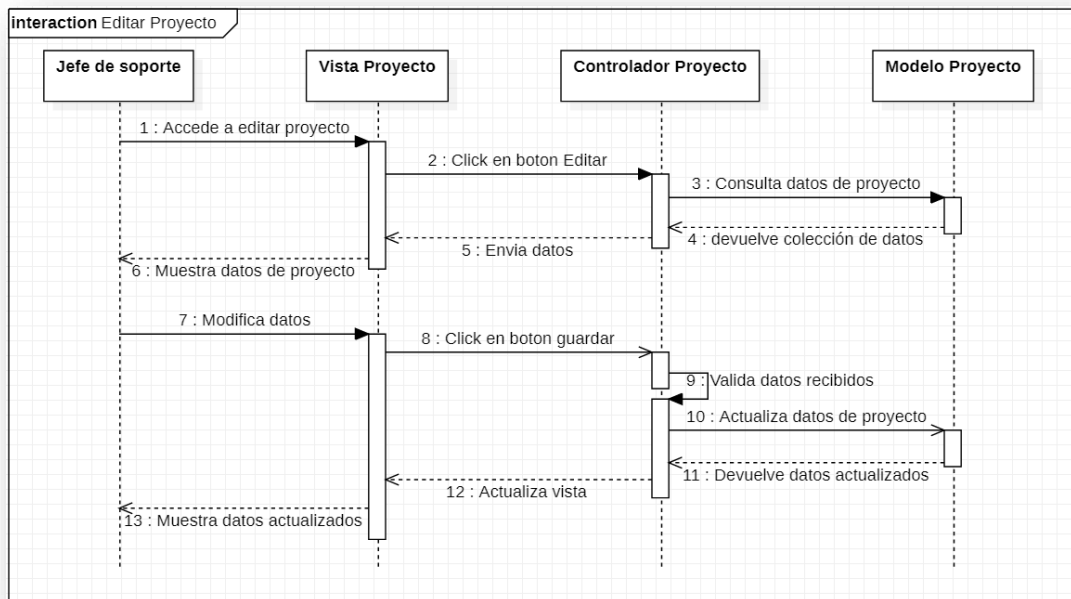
interaction Editar Proyecto

Jefe de soporte

Vista Proyecto

Controlador Proyecto

Modelo Proyecto

1 : Accede a editar proyecto

2 : Click en boton Editar

3 : Consulta datos de proyecto

4 : devuelve colección de datos

5 : Envia datos

6 : Muestra datos de proyecto

7 : Modifica datos

8 : Click en boton guardar

9 : Valida datos recibidos

10 : Actualiza datos de proyecto

11 : Devuelve datos actualizados

12 : Actualiza vista

13 : Muestra datos actualizados